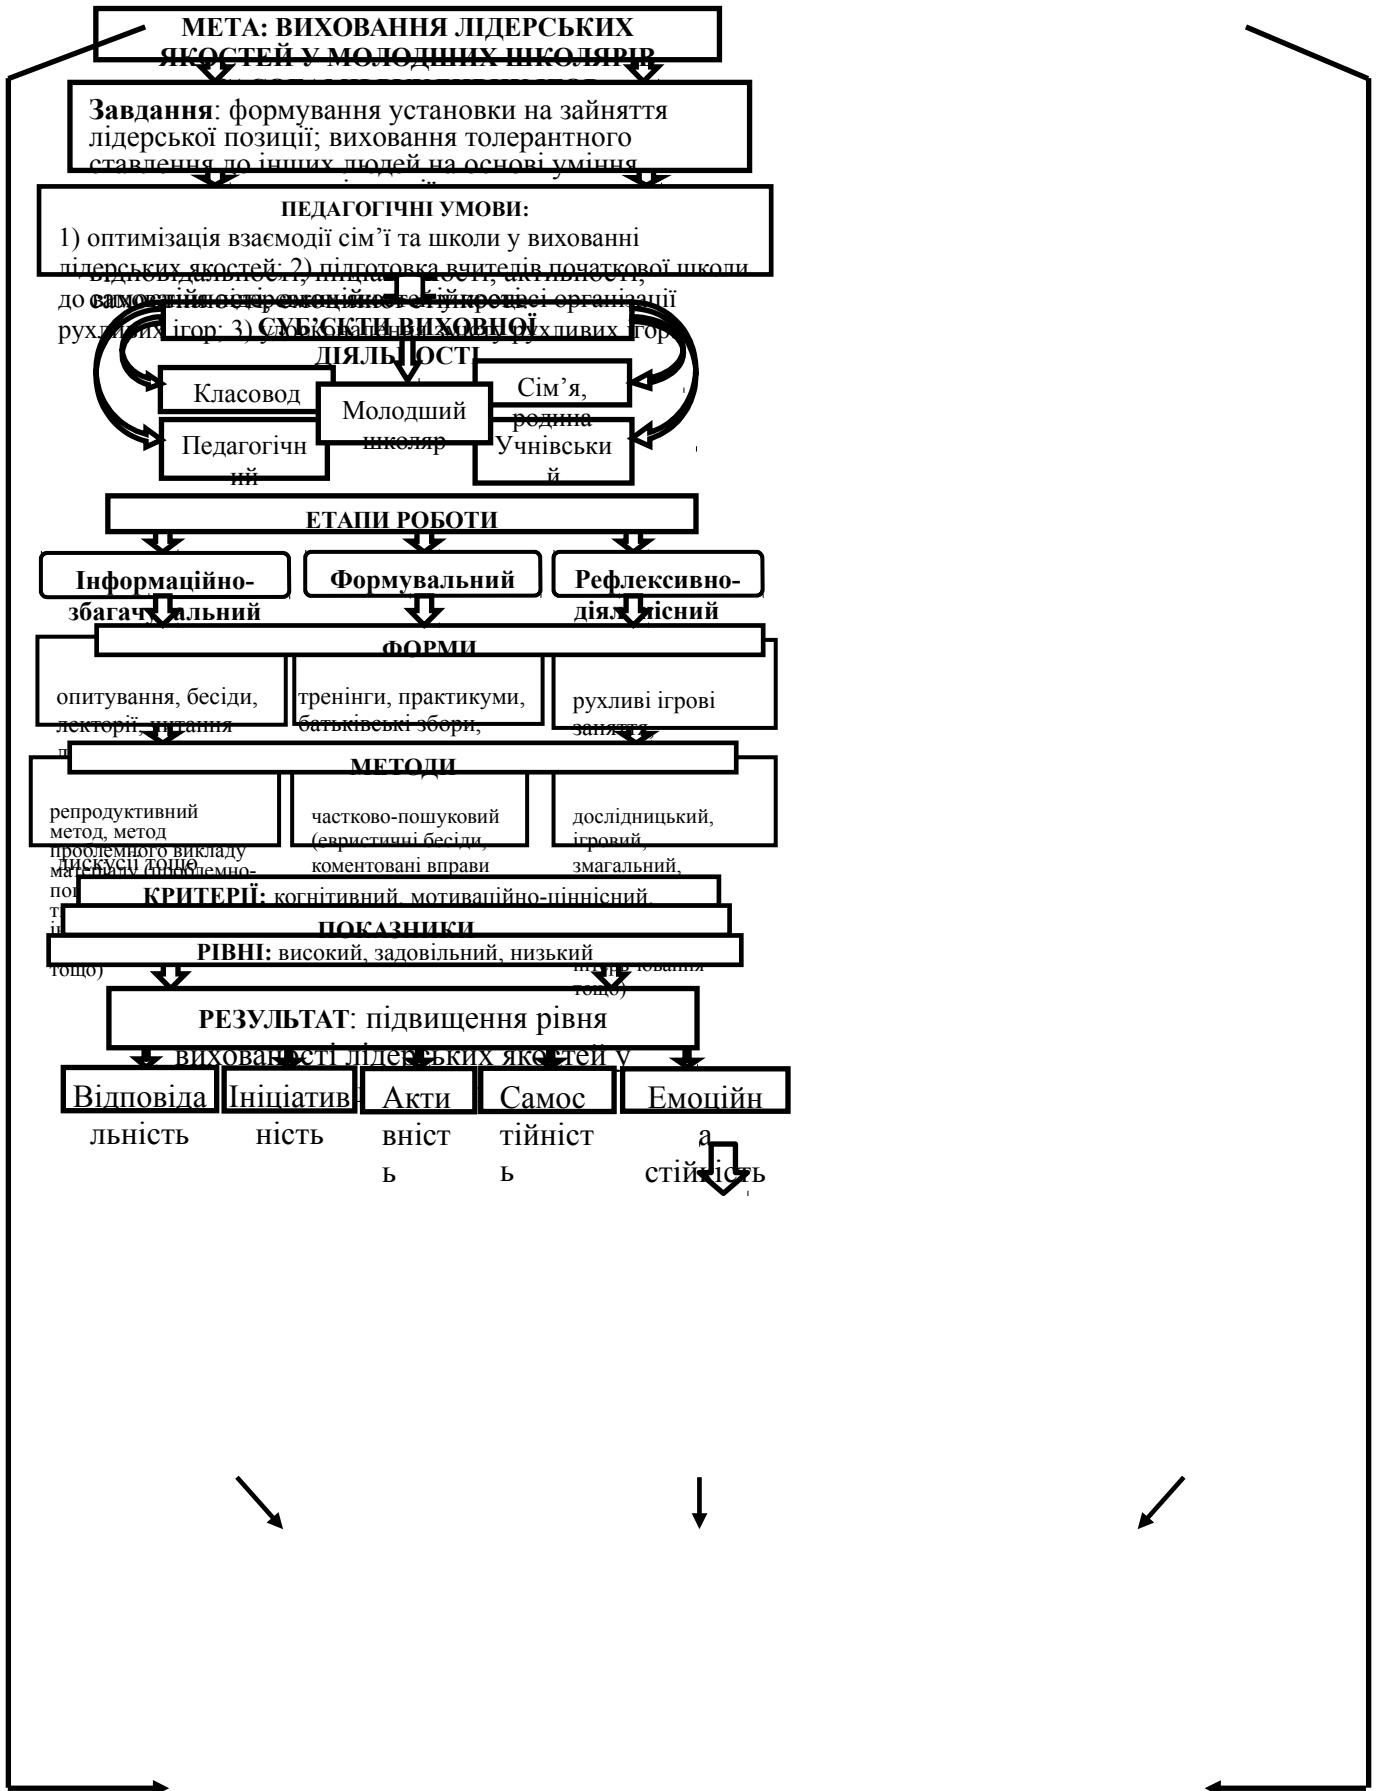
МЕТА: ВИХОВАННЯ ЛІДЕРСЬКИХ ЯКОСТЕЙ У МОЛОДШИХ ШКОЛЯРІВ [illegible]

Завдання: формування установки на зайняття лідерської позиції; виховання толерантного ставлення до інших людей на основі уміння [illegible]

ПЕДАГОГІЧНІ УМОВИ:
1) оптимізація взаємодії сім'ї та школи у вихованні лідерських якостей; 2) підготовка вчителів початкової школи до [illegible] відповідальності, ініціативності, активності, самостійності, емоційної стійкості у процесі організації рухливих ігор; 3) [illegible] рухливих ігор

СУБ'ЄКТИ ВИХОВНОЇ ДІЯЛЬНОСТІ

Класовод

Молодший школяр

Сім'я, родина

Педагогічн ий

Учнівськи й

ЕТАПИ РОБОТИ

Інформаційно-збагачувальний

Формувальний

Рефлексивно-діяльнісний

ФОРМИ

опитування, бесіди, лекторії, читання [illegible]

тренінги, практикуми, батьківські збори, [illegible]

рухливі ігрові заняття

МЕТОДИ

репродуктивний метод, метод проблемного викладу матеріалу (проблемно-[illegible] дискусії тощо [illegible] тощо)

частково-пошуковий (евристичні бесіди, коментовані вправи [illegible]

дослідницький, ігровий, змагальний, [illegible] тощо)

КРИТЕРІЇ: когнітивний, мотиваційно-ціннісний, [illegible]

ПОКАЗНИКИ

РІВНІ: високий, задовільний, низький

РЕЗУЛЬТАТ: підвищення рівня вихованості лідерських якостей у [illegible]

Відповідальність

Ініціативність

Активність

Самостійність

Емоційна стійкість